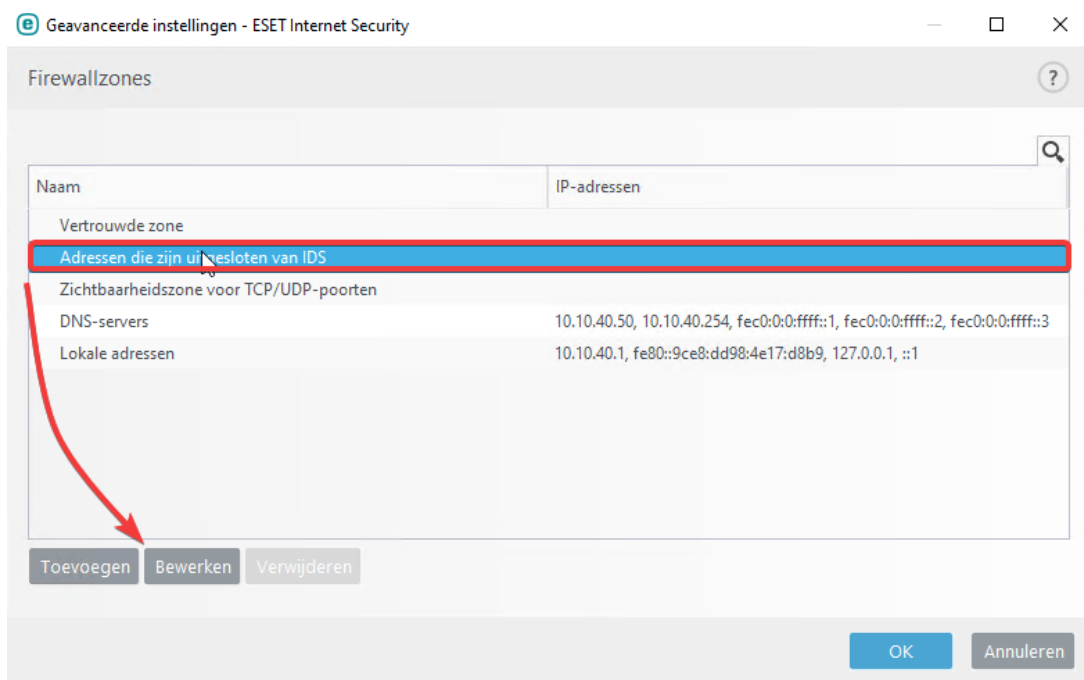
Geavanceerde instellingen - ESET Internet Security

Firewallzones

?

| Naam | IP-adressen |
|---|---|
| Vertrouwde zone | |
| Adressen die zijn uitgesloten van IDS | |
| Zichtbaarheidszone voor TCP/UDP-poorten | |
| DNS-servers | 10.10.40.50, 10.10.40.254, fec0:0:0:ffff::1, fec0:0:0:ffff::2, fec0:0:0:ffff::3 |
| Lokale adressen | 10.10.40.1, fe80::9ce8:dd98:4e17:d8b9, 127.0.0.1, ::1 |

Toevoegen Bewerken Verwijderen

OK Annuleren